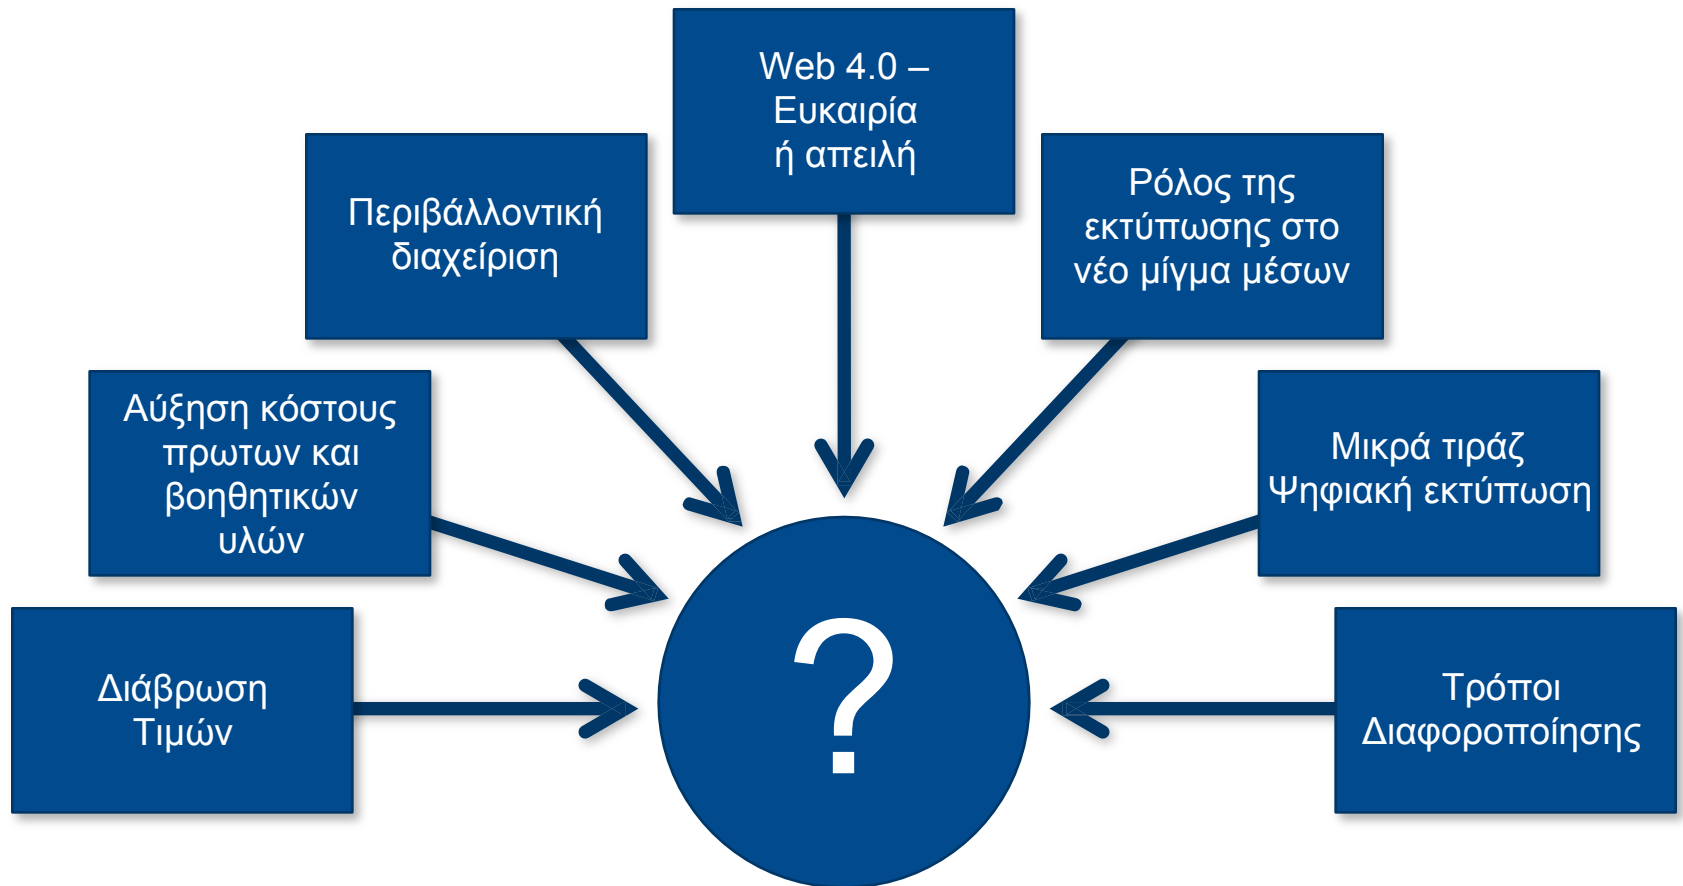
Web 4.0 – Ευκαιρία ή απειλή

Περιβάλλοντική διαχείριση

Ρόλος της εκτύπωσης στο νέο μίγμα μέσων

Αύξηση κόστους πρωτων και βοηθητικών υλών

Μικρά τιράζ Ψηφιακή εκτύπωση

Διάβρωση Τιμών

?

Τρόποι Διαφοροποίησης